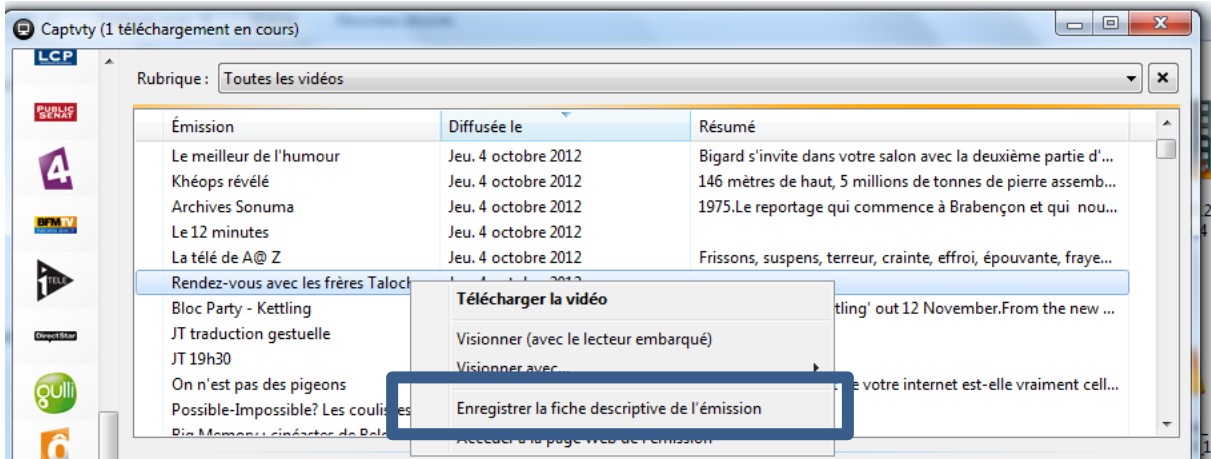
Captvty (1 téléchargement en cours)

LCP
PUBLIC SENAT
BFM TV
DirectStar
gulli

Rubrique : Toutes les vidéos

| Émission | Diffusée le | Résumé |
|---|---|---|
| Le meilleur de l'humour | Jeu. 4 octobre 2012 | Bigard s'invite dans votre salon avec la deuxième partie d'... |
| Khéops révélé | Jeu. 4 octobre 2012 | 146 mètres de haut, 5 millions de tonnes de pierre assemb... |
| Archives Sonuma | Jeu. 4 octobre 2012 | 1975.Le reportage qui commence à Brabençon et qui nou... |
| Le 12 minutes | Jeu. 4 octobre 2012 | |
| La télé de A@ Z | Jeu. 4 octobre 2012 | Frissons, suspens, terreur, crainte, effroi, épouvante, fraye... |
| Rendez-vous avec les frères Taloch | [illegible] | |
| Bloc Party - Kettling | | ttling' out 12 November.From the new ... |
| JT traduction gestuelle | | |
| JT 19h30 | | |
| On n'est pas des pigeons | | e votre internet est-elle vraiment cell... |
| Possible-Impossible? Les coulis | | |
| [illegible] | | |

Télécharger la vidéo
Visionner (avec le lecteur embarqué)
Visionner avec...
Enregistrer la fiche descriptive de l'émission
Accéder à la page Web de l'émission